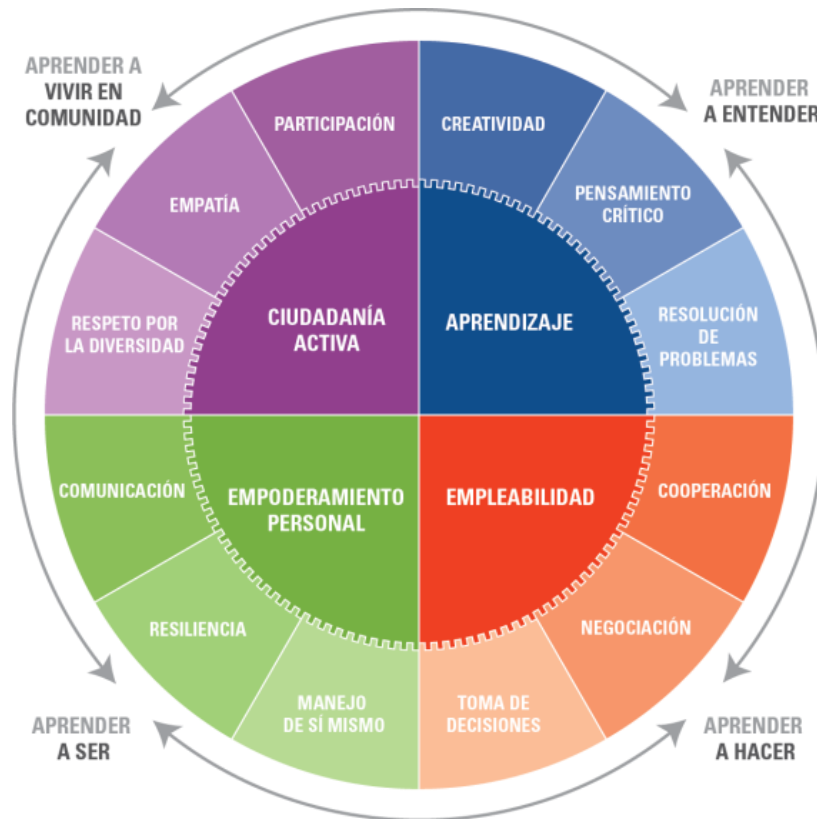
APRENDER A VIVIR EN COMUNIDAD

APRENDER A ENTENDER

PARTICIPACIÓN

CREATIVIDAD

EMPATÍA

PENSAMIENTO CRÍTICO

RESPETO POR LA DIVERSIDAD

CIUDADANÍA ACTIVA

APRENDIZAJE

RESOLUCIÓN DE PROBLEMAS

COMUNICACIÓN

EMPODERAMIENTO PERSONAL

EMPLEABILIDAD

COOPERACIÓN

RESILIENCIA

NEGOCIACIÓN

MANEJO DE SÍ MISMO

TOMA DE DECISIONES

APRENDER A SER

APRENDER A HACER